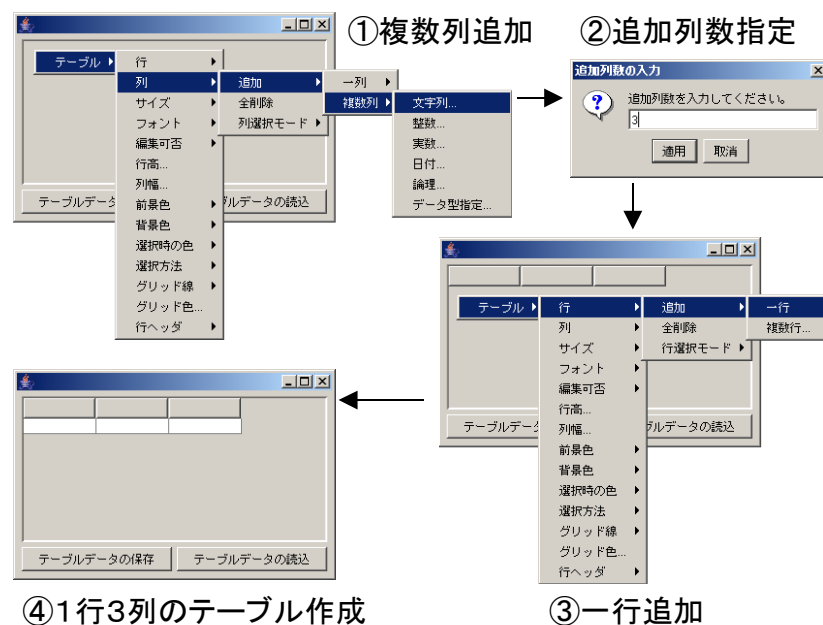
①複数列追加

テーブル
行
列
サイズ
フォント
編集可否
行高...
列幅...
前景色
背景色
選択時の色
選択方法
グリッド線
グリッド色...
行ヘッダ

追加
全削除
列選択モード

一列
複数列

文字列...
整数...
実数...
日付...
論理...
データ型指定...

テーブルデータ
ルデータの読込

②追加列数指定

追加列数の入力
追加列数を入力してください。
3
適用
取消

テーブル
行
列
サイズ
フォント
編集可否
行高...
列幅...
前景色
背景色
選択時の色
選択方法
グリッド線
グリッド色...
行ヘッダ

追加
全削除
行選択モード

一行
複数行...

テーブルデータ
ルデータの読込

③一行追加

テーブルデータの保存
テーブルデータの読込

④1行3列のテーブル作成